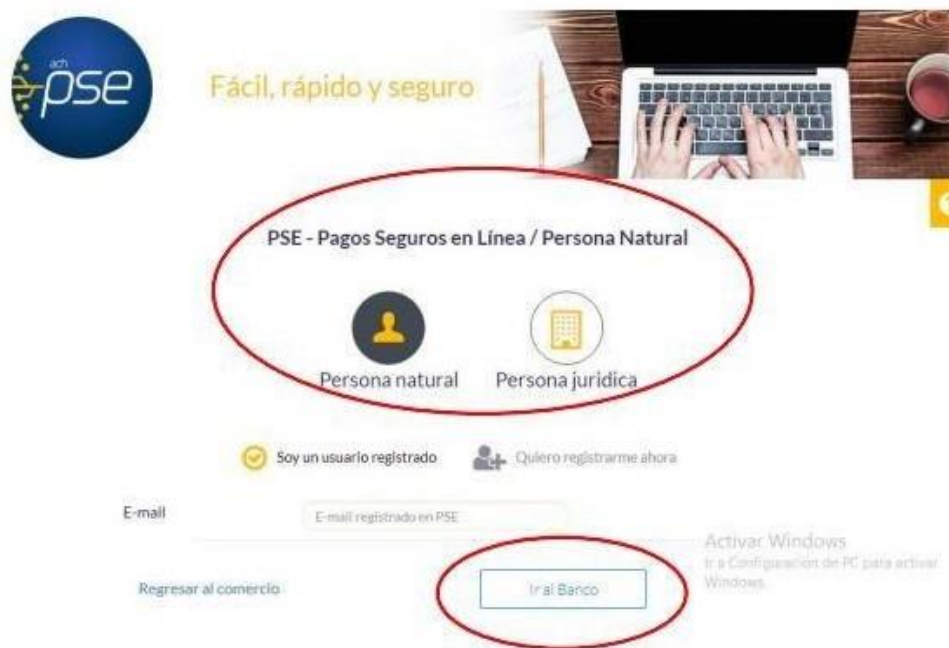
ach pse

Fácil, rápido y seguro

PSE - Pagos Seguros en Línea / Persona Natural

Persona natural

Persona juridica

Soy un usuario registrado

Quiero registrarme ahora

E-mail

E-mail registrado en PSE

Activar Windows
Ir a Configuración de PC para activar Windows.

Regresar al comercio

Ir al Banco